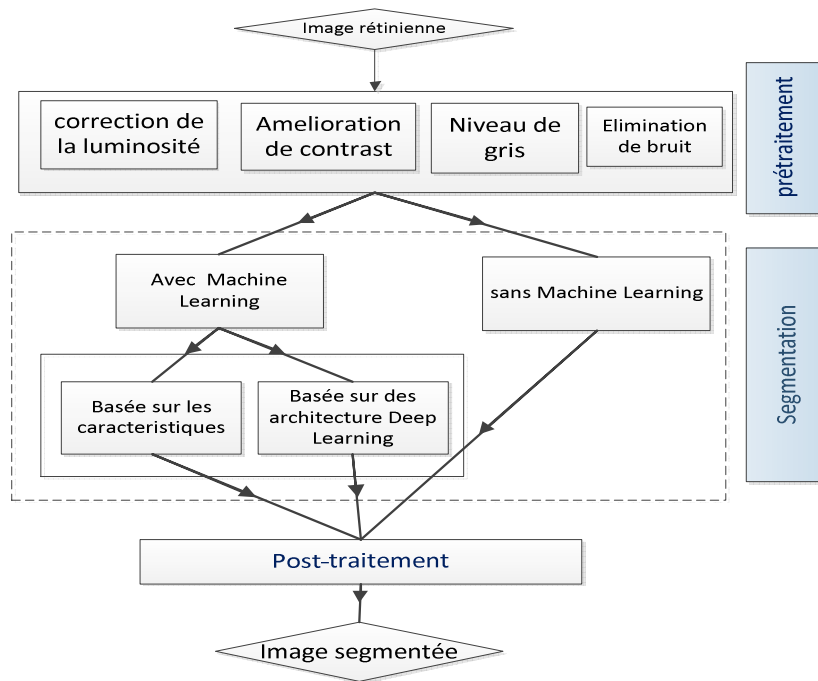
Image rétinienne

correction de la luminosité

Amelioration de contrast

Niveau de gris

Elimination de bruit

prétraitement

Avec Machine Learning

sans Machine Learning

Basée sur les caracteristiques

Basée sur des architecture Deep Learning

Segmentation

Post-traitement

Image segmentée